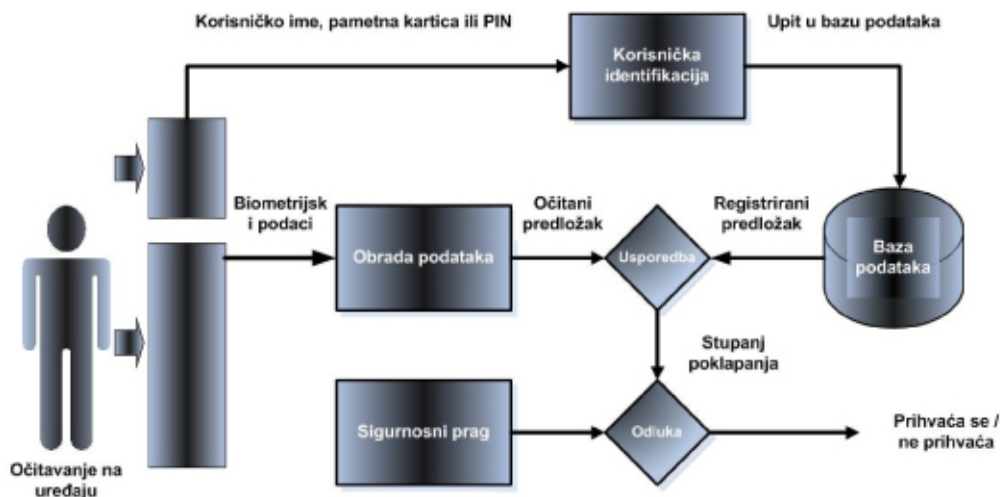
Korisničko ime, pametna kartica ili PIN

Korisnička identifikacija

Upit u bazu podataka

Biometrijsk i podaci

Obrada podataka

Očitani predložak

Usporedba

Registrirani predložak

Baza podataka

Stupanj poklapanja

Sigurnosni prag

Odluka

Prihvaća se / ne prihvaća

Očitavanje na uređaju